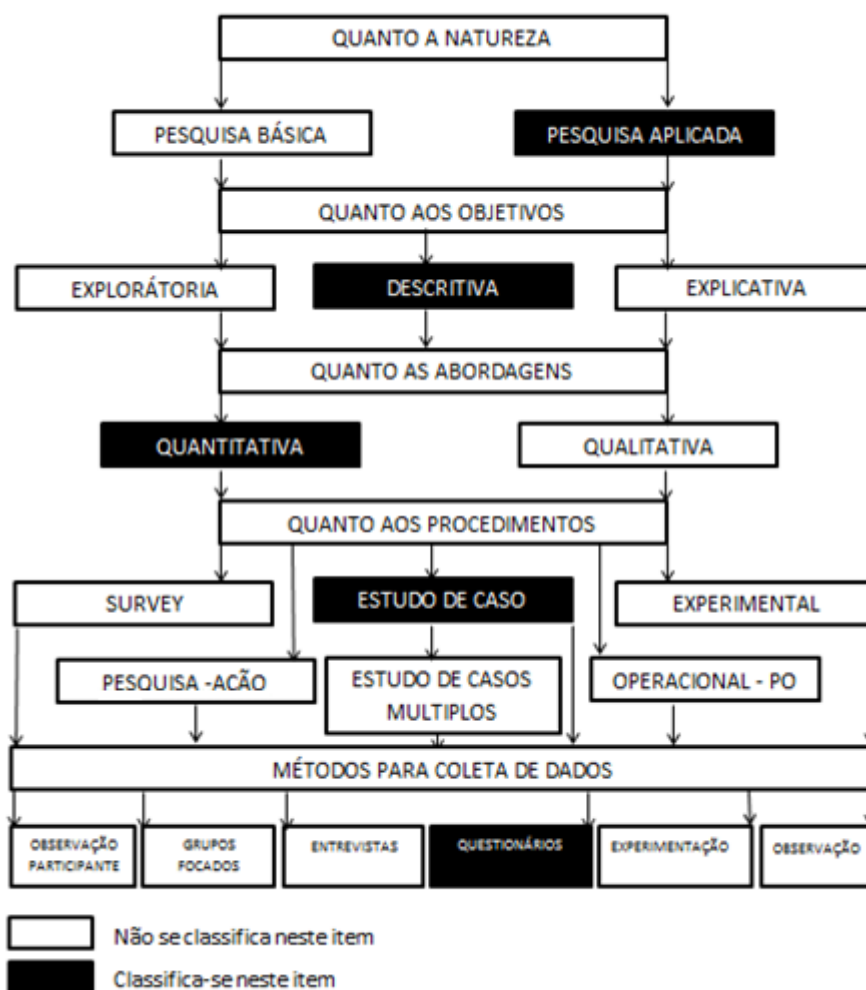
QUANTO A NATUREZA

PESQUISA BÁSICA

PESQUISA APLICADA

QUANTO AOS OBJETIVOS

EXPLORÁTORIA

DESCRITIVA

EXPLICATIVA

QUANTO AS ABORDAGENS

QUANTITATIVA

QUALITATIVA

QUANTO AOS PROCEDIMENTOS

SURVEY

ESTUDO DE CASO

EXPERIMENTAL

PESQUISA -ACÃO

ESTUDO DE CASOS MULTIPLOS

OPERACIONAL - PO

MÉTODOS PARA COLETA DE DADOS

OBSERVAÇÃO PARTICIPANTE

GRUPOS FOCADOS

ENTREVISTAS

QUESTIONÁRIOS

EXPERIMENTAÇÃO

OBSERVAÇÃO

Não se classifica neste item

Classifica-se neste item